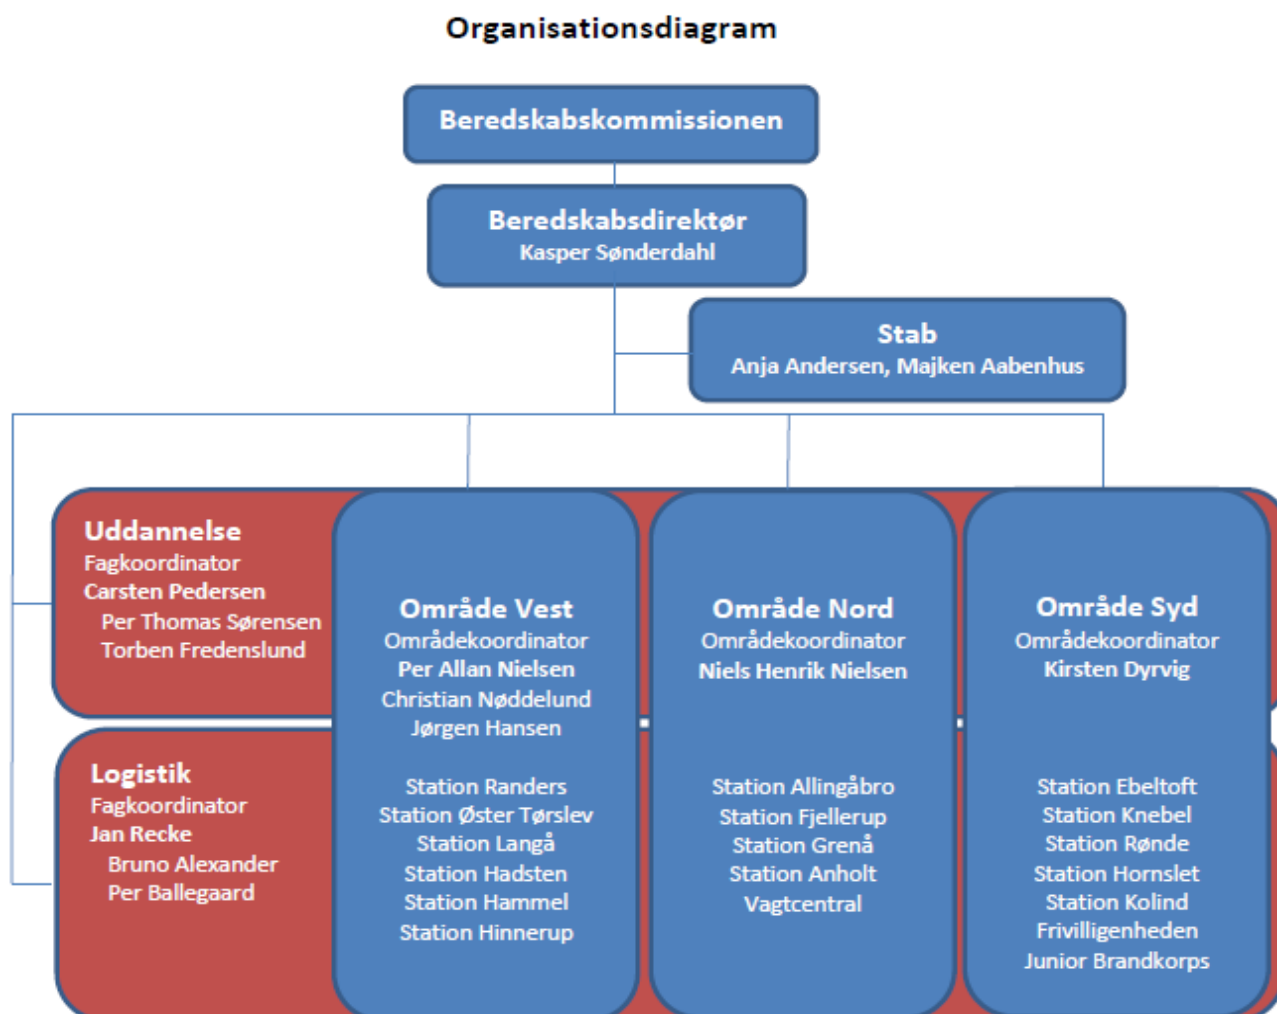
Organisationsdiagram

Beredskabskommissionen

Beredskabsdirektør
Kasper Sønderdahl

Stab
Anja Andersen, Majken Aabenhus

Uddannelse
Fagkoordinator
Carsten Pedersen
Per Thomas Sørensen
Torben Fredenslund

Logistik
Fagkoordinator
Jan Recke
Bruno Alexander
Per Ballegaard

Område Vest
Områdekoordinator
Per Allan Nielsen
Christian Nøddelund
Jørgen Hansen

Station Randers
Station Øster Tørslev
Station Langå
Station Hadsten
Station Hammel
Station Hinnerup

Område Nord
Områdekoordinator
Niels Henrik Nielsen

Station Allingåbro
Station Fjellerup
Station Grenå
Station Anholt
Vagtcentral

Område Syd
Områdekoordinator
Kirsten Dyrvig

Station Ebeltoft
Station Knebel
Station Rønde
Station Hornslet
Station Kolind
Frivilligenheden
Junior Brandkorps